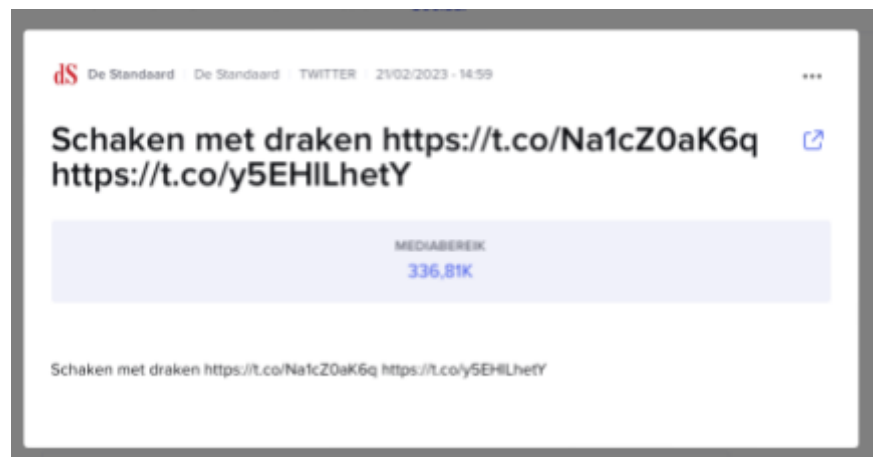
dS De Standaard | De Standaard | TWITTER | 21/02/2023 - 14:59

...

Schaken met draken https://t.co/Na1cZ0aK6q https://t.co/y5EHlLhetY

MEDIABEREIK
336,81K

Schaken met draken https://t.co/Na1cZ0aK6q https://t.co/y5EHlLhetY